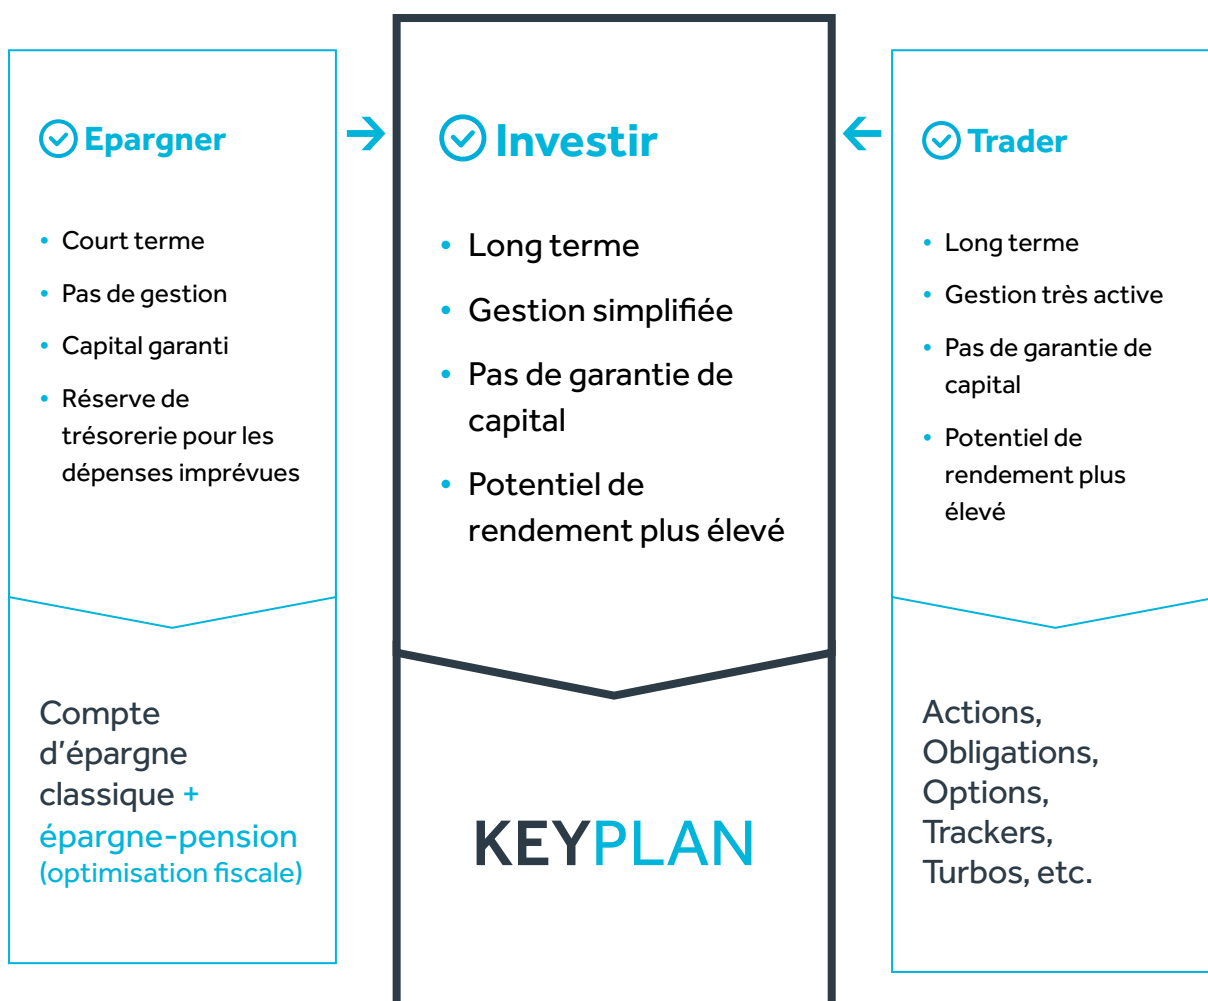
Epargner

- Court terme
- Pas de gestion
- Capital garanti
- Réserve de trésorerie pour les dépenses imprévues

Compte d'épargne classique + épargne-pension (optimisation fiscale)

Investir

- Long terme
- Gestion simplifiée
- Pas de garantie de capital
- Potentiel de rendement plus élevé

KEYPLAN

Trader

- Long terme
- Gestion très active
- Pas de garantie de capital
- Potentiel de rendement plus élevé

Actions, Obligations, Options, Trackers, Turbos, etc.